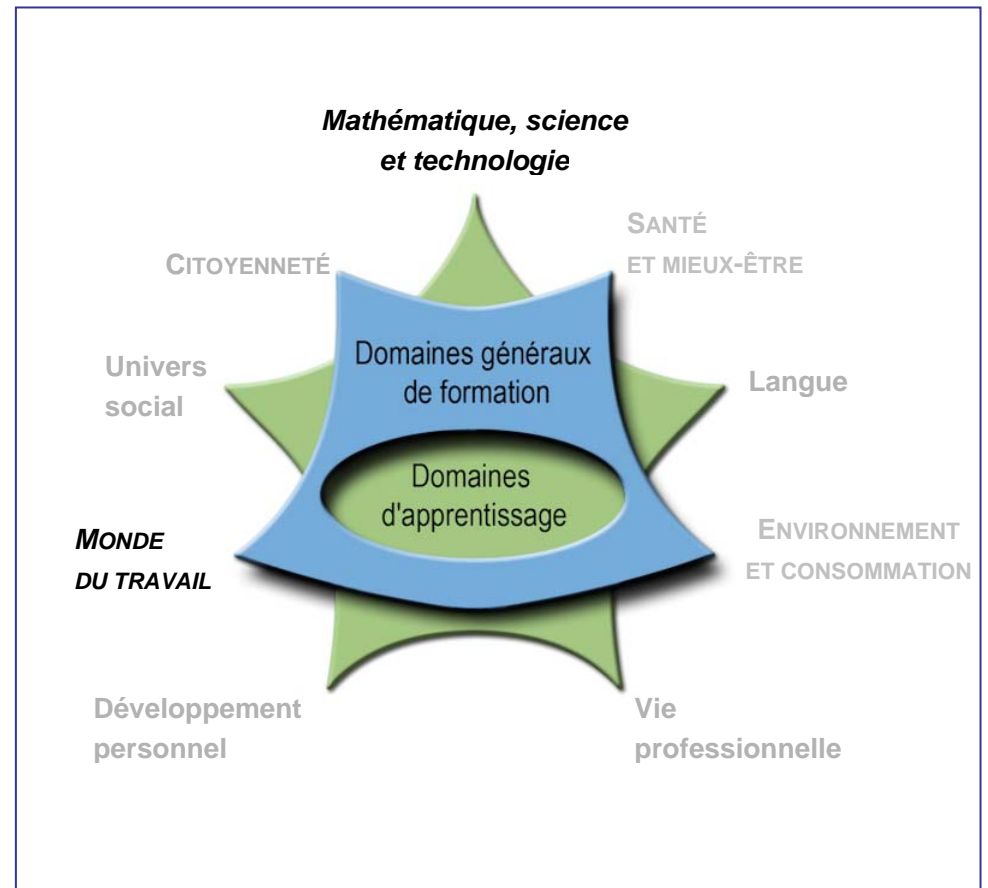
Mathématique, science et technologie

CITOYENNETÉ

SANTÉ ET MIEUX-ÊTRE

Univers social

Domaines généraux de formation

Langue

Domaines d'apprentissage

MONDE DU TRAVAIL

ENVIRONNEMENT ET CONSOMMATION

Développement personnel

Vie professionnelle